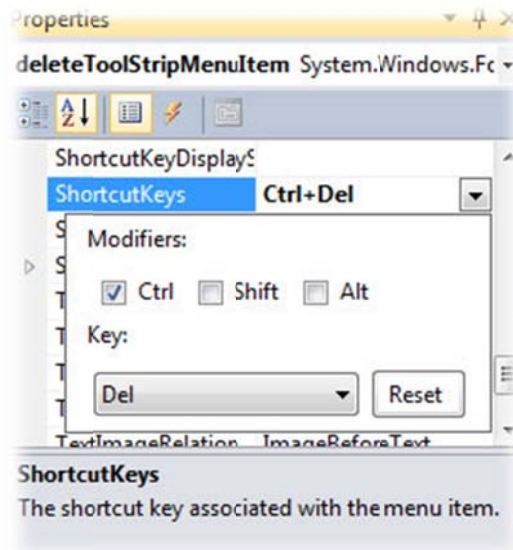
roperties

deleteToolStripMenuItem System.Windows.Fc

ShortcutKeyDisplayS
ShortcutKeys Ctrl+Del
Modifiers:
Ctrl Shift Alt
Key:
Del
Reset
TextImageRelation ImageBeforeText

ShortcutKeys
The shortcut key associated with the menu item.